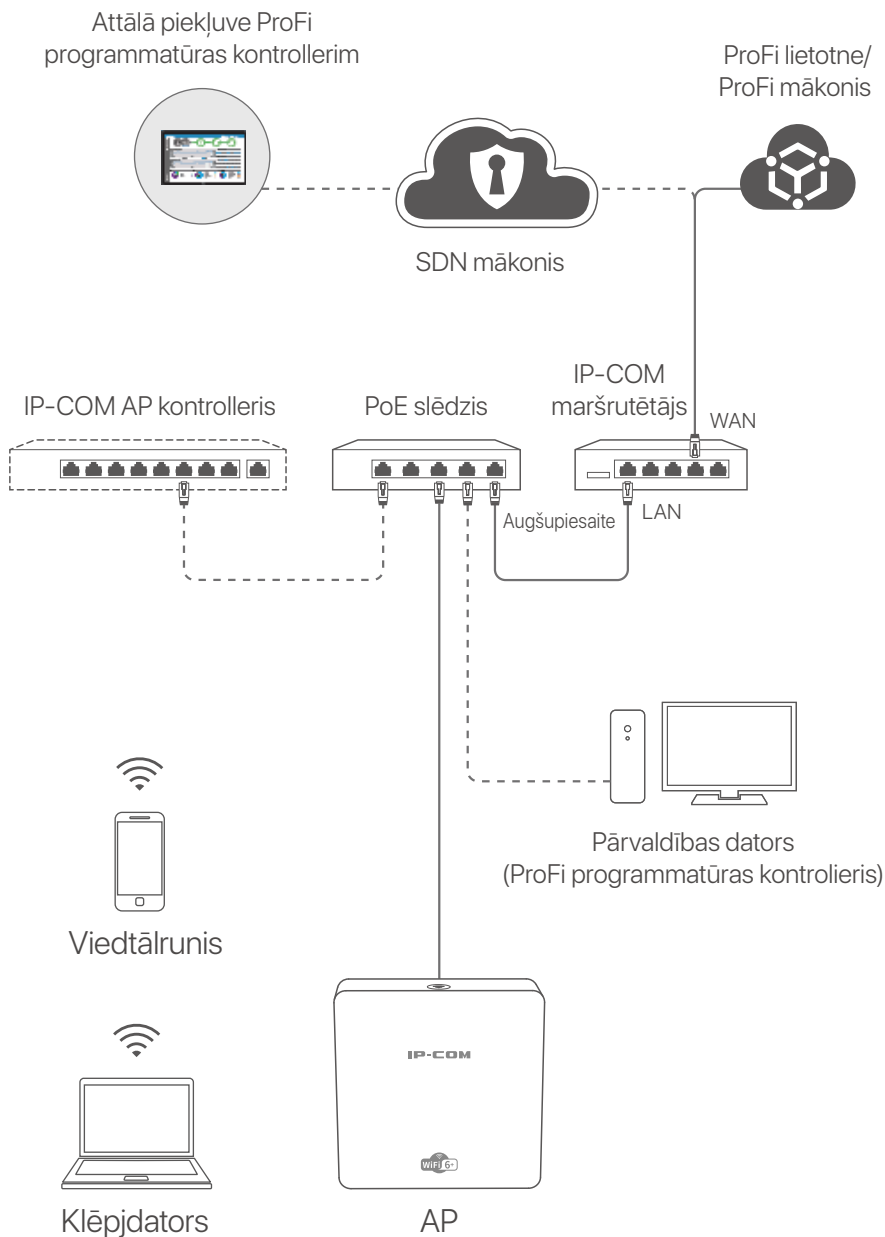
Attālā piekļuve ProFi programmatūras kontrollerim

ProFi lietotne/ ProFi mākonis

SDN mākonis

IP-COM AP kontrolleris

PoE slēdzis

IP-COM maršrutētājs

WAN

LAN

Augšupiesaite

Pārvaldības dators (ProFi programmatūras kontrolieris)

Viedtālrunis

IP-COM

WiFi 6+

Klēpjdators

AP